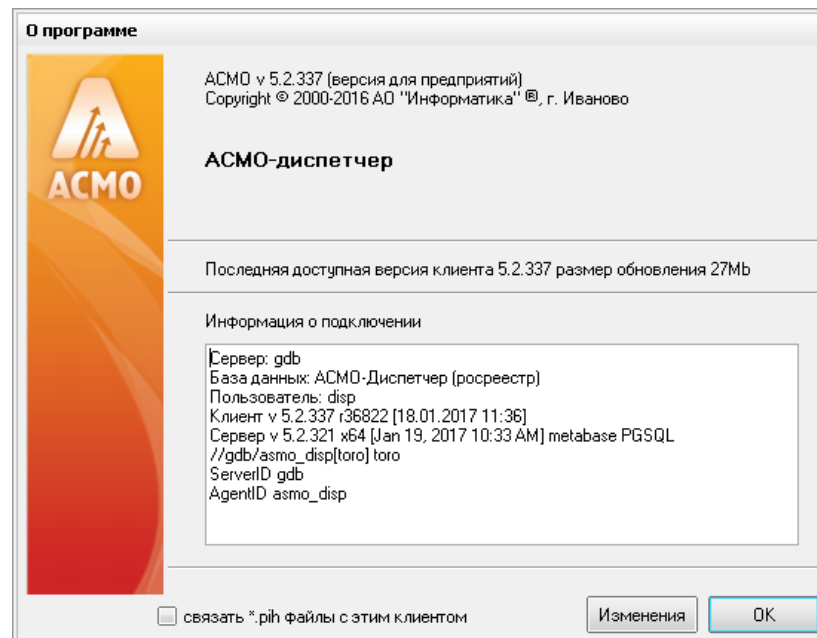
О программе

АСМО

АСМО v 5.2.337 (версия для предприятий)
Copyright © 2000-2016 АО "Информатика" ®, г. Иваново

АСМО-диспетчер

Последняя доступная версия клиента 5.2.337 размер обновления 27Mb

Информация о подключении

Сервер: gdb
База данных: АСМО-Диспетчер (росреестр)
Пользователь: disp
Клиент v 5.2.337 r36822 [18.01.2017 11:36]
Сервер v 5.2.321 x64 [Jan 19, 2017 10:33 AM] metabase PGSQL
//gdb/asmo_disp[toro] toro
ServerID gdb
AgentID asmo_disp

связать *.pih файлы с этим клиентом

Изменения

OK